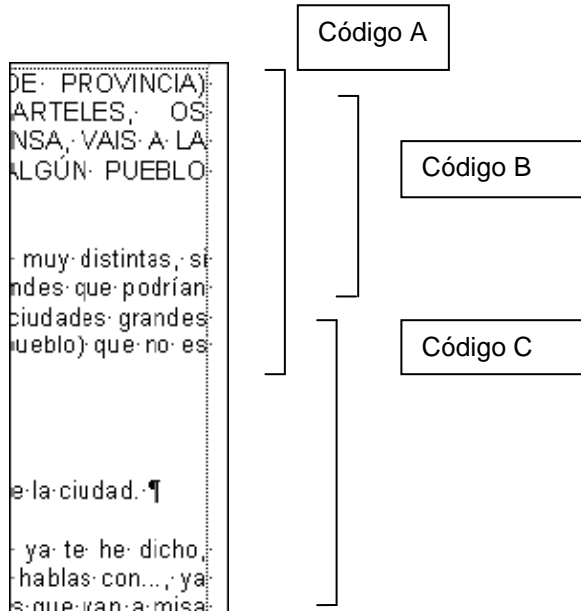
Código A

DE· PROVINCIA)
ARTELES,· OS
NSA,· VAIS· A· LA
ALGÚN· PUEBLO

Código B

muy· distintas,· si
ndes· que· podrían
ciudades· grandes
ueblo)· que· no· es

Código C

e·la·ciudad.·¶

ya· te· he· dicho,
hablas· con...,· ya
s· que· van· a· misa